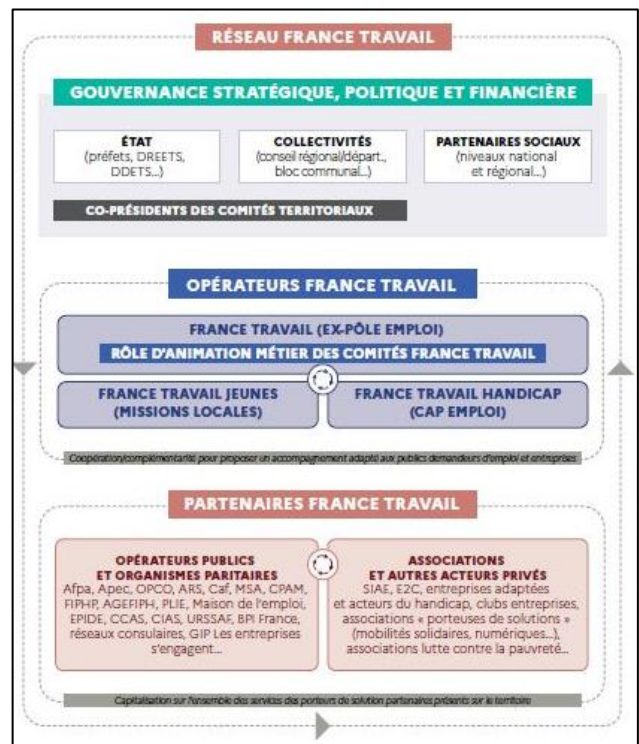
RÉSEAU FRANCE TRAVAIL

GOUVERNANCE STRATÉGIQUE, POLITIQUE ET FINANCIÈRE

ÉTAT (préfets, DREETS, DDETS...)

COLLECTIVITÉS (conseil régional/départ., bloc communal...)

PARTENAIRES SOCIAUX (niveaux national et régional...)

CO-PRÉSIDENTS DES COMITÉS TERRITORIAUX

OPÉRATEURS FRANCE TRAVAIL

FRANCE TRAVAIL (EX-PÔLE EMPLOI)

RÔLE D'ANIMATION MÉTIER DES COMITÉS FRANCE TRAVAIL

FRANCE TRAVAIL JEUNES (MISSIONS LOCALES)

FRANCE TRAVAIL HANDICAP (CAP EMPLOI)

Coopération/complémentarité pour proposer un accompagnement adapté aux publics demandeurs d'emploi et entreprises

PARTENAIRES FRANCE TRAVAIL

OPÉRATEURS PUBLICS ET ORGANISMES PARITAIRES
Afpa, Apec, OPCO, ARS, Caf, MSA, CPAM, FIPHP, AGEFIPH, PLIE, Maison de l'emploi, EPIDE, CCAS, CIAS, URSSAF, BPI France, réseaux consulaires, GIP Les entreprises s'engagent...

ASSOCIATIONS ET AUTRES ACTEURS PRIVÉS
SIAE, E2C, entreprises adaptées et acteurs du handicap, clubs entreprises, associations « porteuses de solutions » (mobilités solidaires, numériques...), associations lutte contre la pauvreté...

Capitalisation sur l'ensemble des services des porteurs de solution partenaires présents sur le territoire